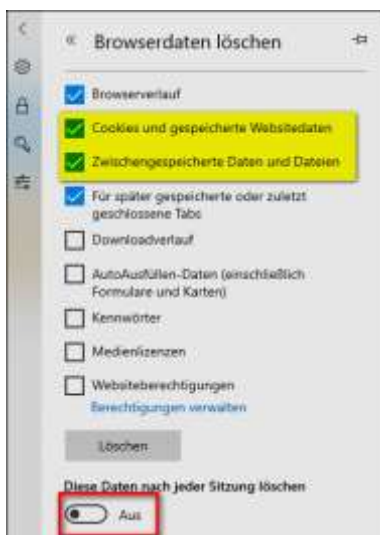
« Browserdaten löschen

Browserverlauf

Cookies und gespeicherte Websitedaten

Zwischengespeicherte Daten und Dateien

Für später gespeicherte oder zuletzt geschlossene Tabs

Downloadverlauf

AutoAusfüllen-Daten (einschließlich Formulare und Karten)

Kennwörter

Medienlizenzen

Websiteberechtigungen

Berechtigungen verwalten

Löschen

Diese Daten nach jeder Sitzung löschen

Aus